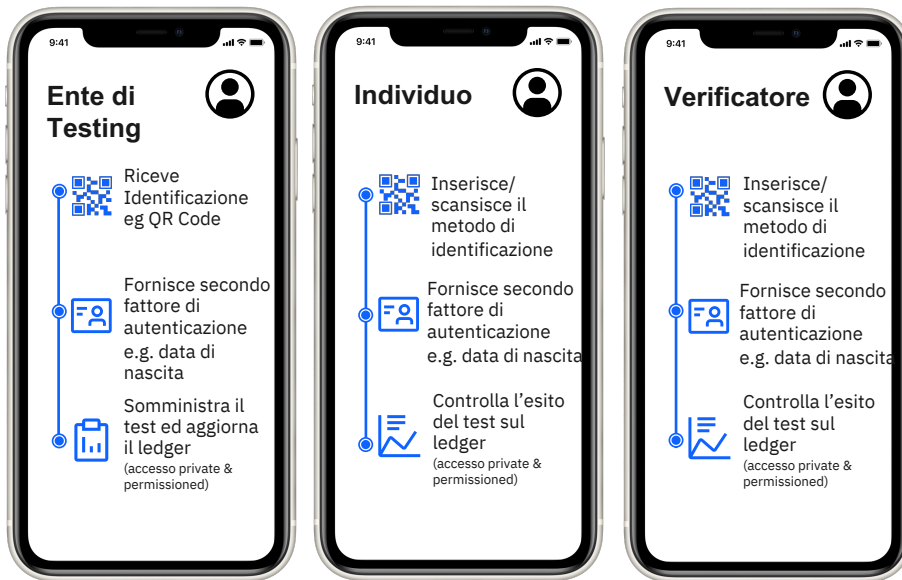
9:41

Ente di Testing

Riceve Identificazione eg QR Code

Fornisce secondo fattore di autenticazione e.g. data di nascita

Somministra il test ed aggiorna il ledger
(accesso private & permissioned)

9:41

Individuo

Inserisce/ scansisce il metodo di identificazione

Fornisce secondo fattore di autenticazione e.g. data di nascita

Controlla l'esito del test sul ledger
(accesso private & permissioned)

9:41

Verificatore

Inserisce/ scansisce il metodo di identificazione

Fornisce secondo fattore di autenticazione e.g. data di nascita

Controlla l'esito del test sul ledger
(accesso private & permissioned)